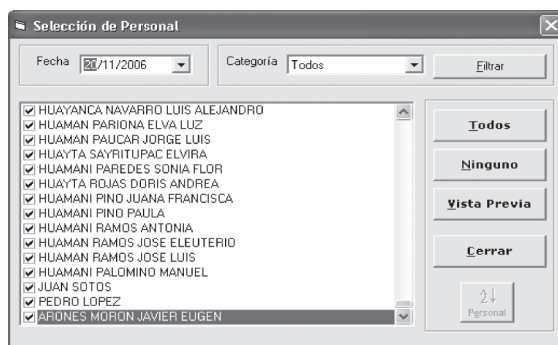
Selección de Personal

Fecha 20/11/2006

Categoría Todos

Filtrar

HUAYANCA NAVARRO LUIS ALEJANDRO
HUAMAN PARIONA ELVA LUZ
HUAMAN PAUCAR JORGE LUIS
HUAYTA SAYRITUPAC ELVIRA
HUAMANI PAREDES SONIA FLOR
HUAYTA ROJAS DORIS ANDREA
HUAMANI PINO JUANA FRANCISCA
HUAMANI PINO PAULA
HUAMANI RAMOS ANTONIA
HUAMAN RAMOS JOSE ELEUTERIO
HUAMAN RAMOS JOSE LUIS
HUAMANI PALOMINO MANUEL
JUAN SOTOS
PEDRO LOPEZ
ARONES MORON JAVIER EUGEN

Todos

Ninguno

Vista Previa

Cerrar

Personal